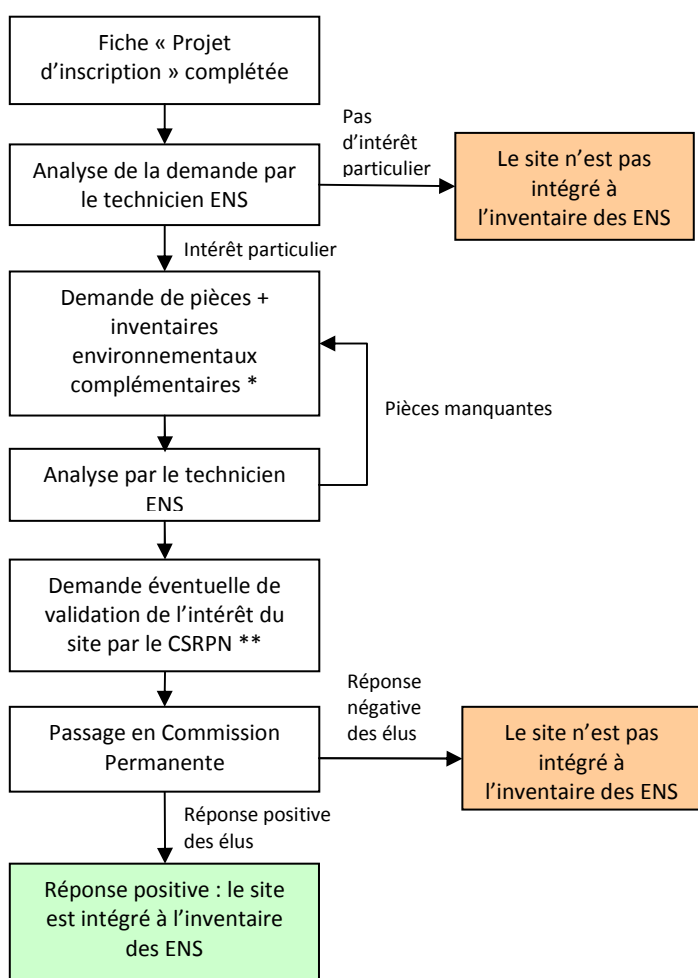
Fiche « Projet d'inscription » complétée

Analyse de la demande par le technicien ENS

Pas d'intérêt particulier

Le site n'est pas intégré à l'inventaire des ENS

Intérêt particulier

Demande de pièces + inventaires environnementaux complémentaires *

Pièces manquantes

Analyse par le technicien ENS

Demande éventuelle de validation de l'intérêt du site par le CSRPN **

Passage en Commission Permanente

Réponse négative des élus

Le site n'est pas intégré à l'inventaire des ENS

Réponse positive des élus

Réponse positive : le site est intégré à l'inventaire des ENS